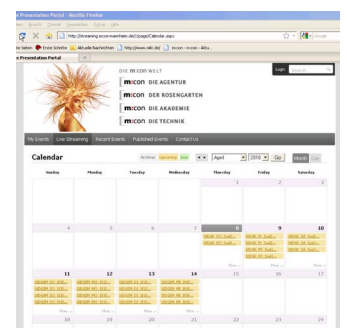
n Presentation Portal - Mozilla Firefox

http://streaming.mcon-mannheim.de/(S)/pages/Calendar.aspx

Google

Erste Schritte  Aktuelle Nachrichten  http://www.mb.de/  m:con - m:con - Aktu...

n Presentation Portal

DIE m:con WELT
m:con DIE AGENTUR
m:con DER ROSENGARTEN
m:con DIE AKADEMIE
m:con DIE TECHNIK

Login  Search

My Events  Live Streaming  Recent Events  Published Events  Contact Us

Calendar

Archive  Upcoming  Live  April  2010  Go  Month  Day

| Sunday | Monday | Tuesday | Wednesday | Thursday | Friday | Saturday |
|---|---|---|---|---|---|---|
| | | | | 1 | 2 | 3 |
| 4 | 5 | 6 | 7 | 8 | 9 | 10 |
| 11 | 12 | 13 | 14 | 15 | 16 | 17 |
| 18 | 19 | 20 | 21 | 22 | 23 | 24 |